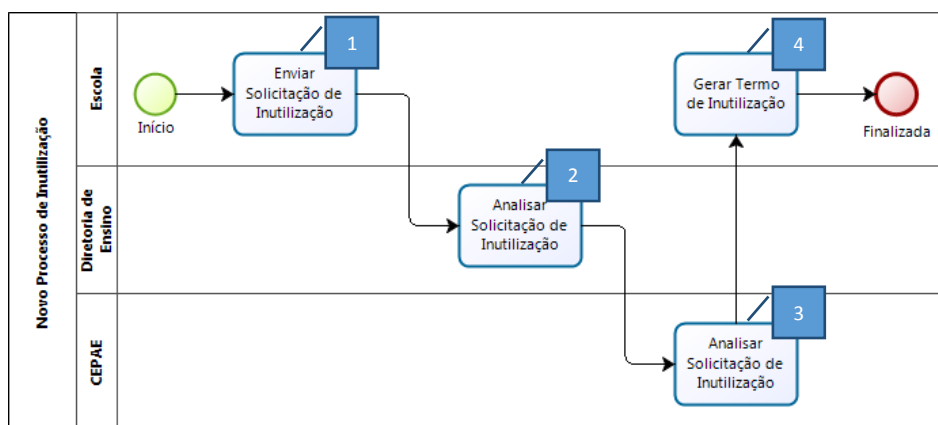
Novo Processo de Inutilização

Escola

Diretoria de Ensino

CEPAE

Início

1

Enviar Solicitação de Inutilização

2

Analisar Solicitação de Inutilização

3

Analisar Solicitação de Inutilização

4

Gerar Termo de Inutilização

Finalizada